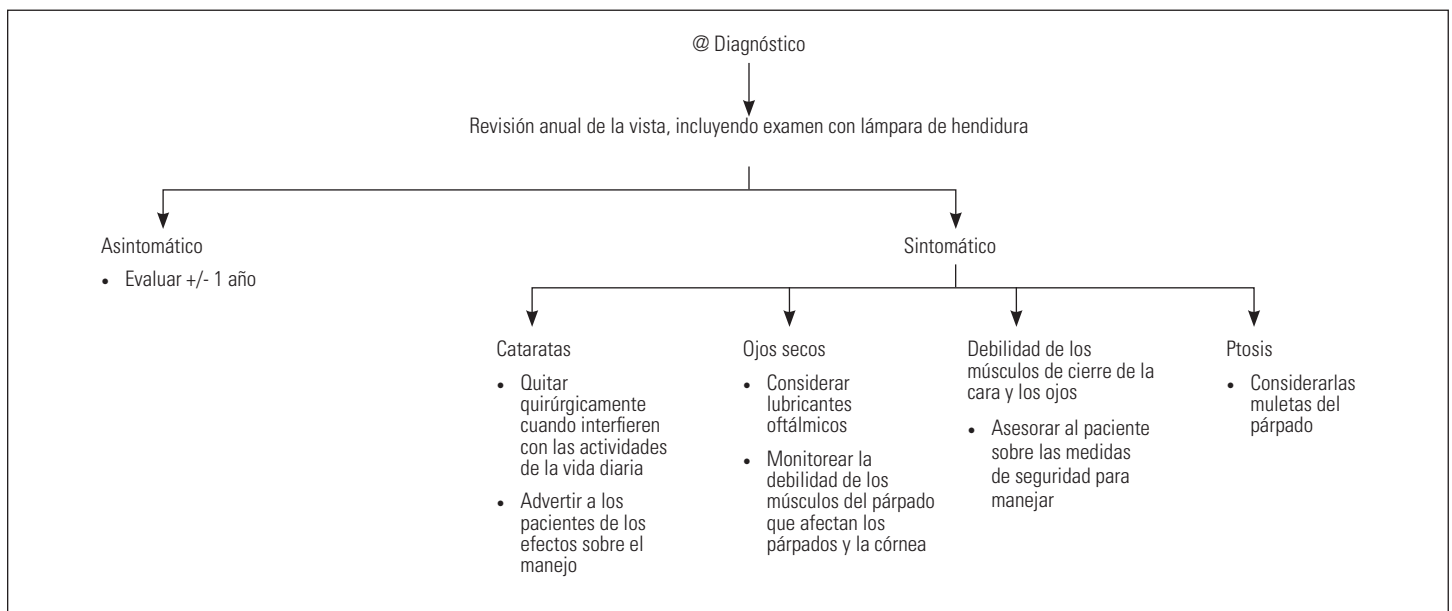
@ Diagnóstico

Revisión anual de la vista, incluyendo examen con lámpara de hendidura

Asintomático

- Evaluar +/- 1 año

Sintomático

Cataratas

- Quitar quirúrgicamente cuando interfieren con las actividades de la vida diaria
- Advertir a los pacientes de los efectos sobre el manejo

Ojos secos

- Considerar lubricantes oftálmicos
- Monitorear la debilidad de los músculos del párpado que afectan los párpados y la córnea

Debilidad de los músculos de cierre de la cara y los ojos

- Asesorar al paciente sobre las medidas de seguridad para manejar

Ptosis

- Considerarlas muletas del párpado